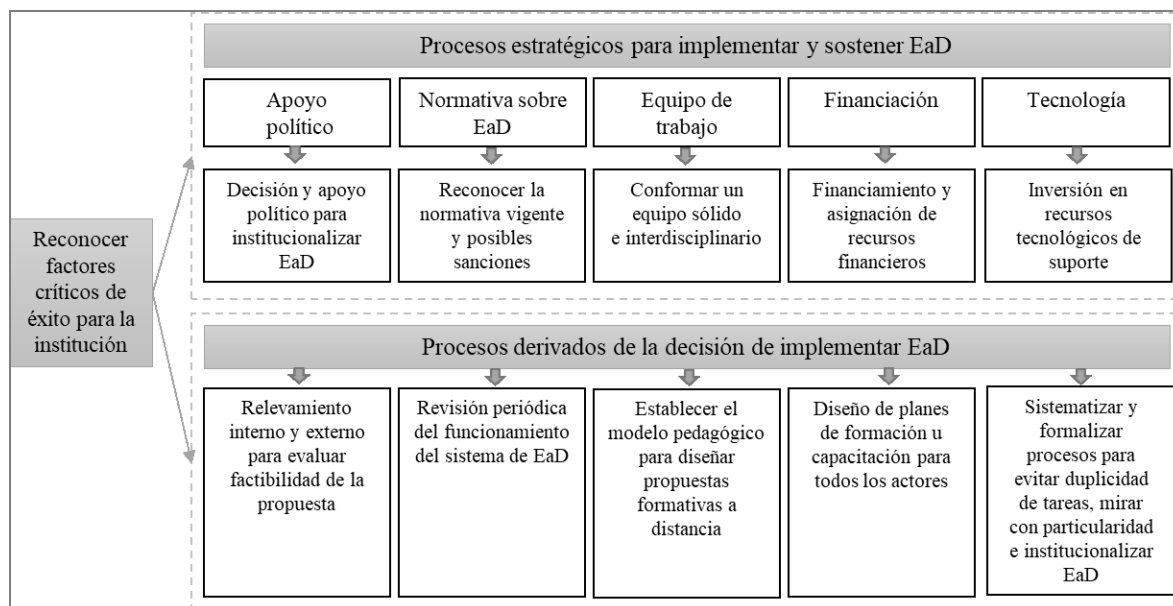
Reconocer factores críticos de éxito para la institución

Procesos estratégicos para implementar y sostener EaD

Apoyo político

Decisión y apoyo político para institucionalizar EaD

Normativa sobre EaD

Reconocer la normativa vigente y posibles sanciones

Equipo de trabajo

Conformar un equipo sólido e interdisciplinario

Financiación

Financiamiento y asignación de recursos financieros

Tecnología

Inversión en recursos tecnológicos de suporte

Procesos derivados de la decisión de implementar EaD

Relevamiento interno y externo para evaluar factibilidad de la propuesta

Revisión periódica del funcionamiento del sistema de EaD

Establecer el modelo pedagógico para diseñar propuestas formativas a distancia

Diseño de planes de formación u capacitación para todos los actores

Sistematizar y formalizar procesos para evitar duplicidad de tareas, mirar con particularidad e institucionalizar EaD